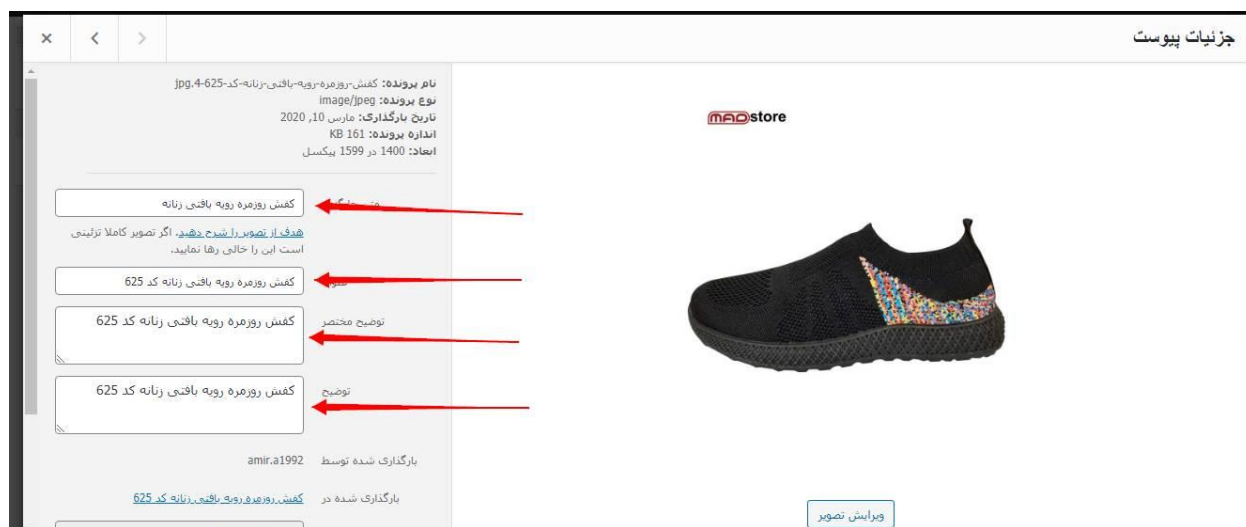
جزئیات پیوست

×

MADstore

نام پرونده: کفش-روزمره-رویه-بافتی-زنانه-کد-625-4.jpg
نوع پرونده: image/jpeg
تاریخ بارگذاری: مارس 10, 2020
اندازه پرونده: 161 KB
ابعاد: 1400 در 1599 پیکسل

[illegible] کفش روزمره رویه بافتی زنانه

هدف از تصویر را شرح دهید. اگر تصویر کاملا تزئینی است این را خالی رها نمایید.

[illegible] کفش روزمره رویه بافتی زنانه کد 625

توضیح مختصر کفش روزمره رویه بافتی زنانه کد 625

توضیح کفش روزمره رویه بافتی زنانه کد 625

بارگذاری شده توسط amir.a1992

بارگذاری شده در کفش روزمره رویه بافتی زنانه کد 625

ویرایش تصویر